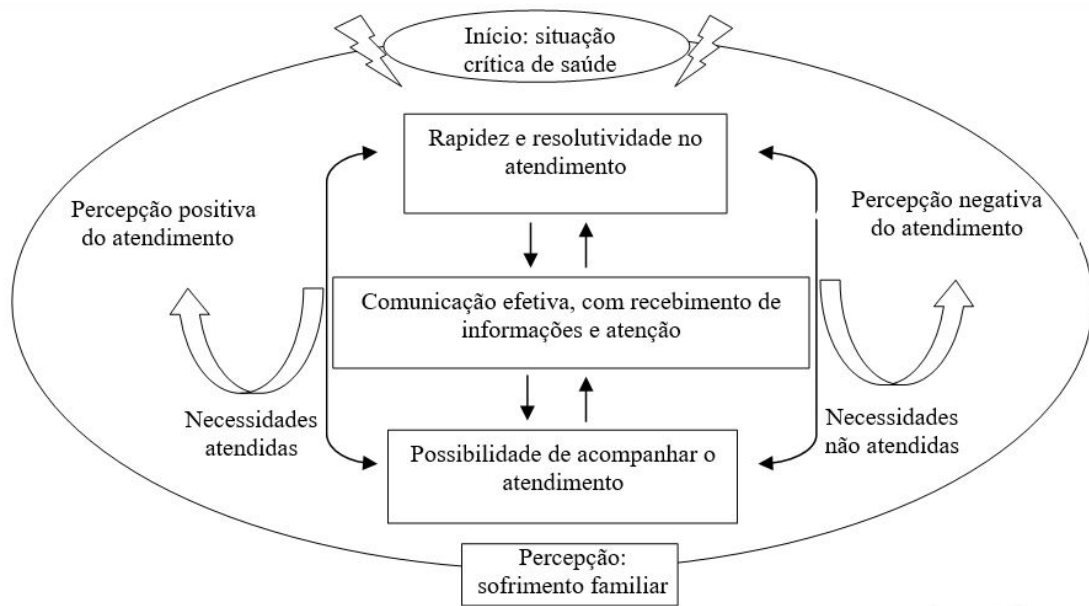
Início: situação crítica de saúde

Rapidez e resolutividade no atendimento

Percepção positiva do atendimento

Percepção negativa do atendimento

Comunicação efetiva, com recebimento de informações e atenção

Necessidades atendidas

Necessidades não atendidas

Possibilidade de acompanhar o atendimento

Percepção: sofrimento familiar